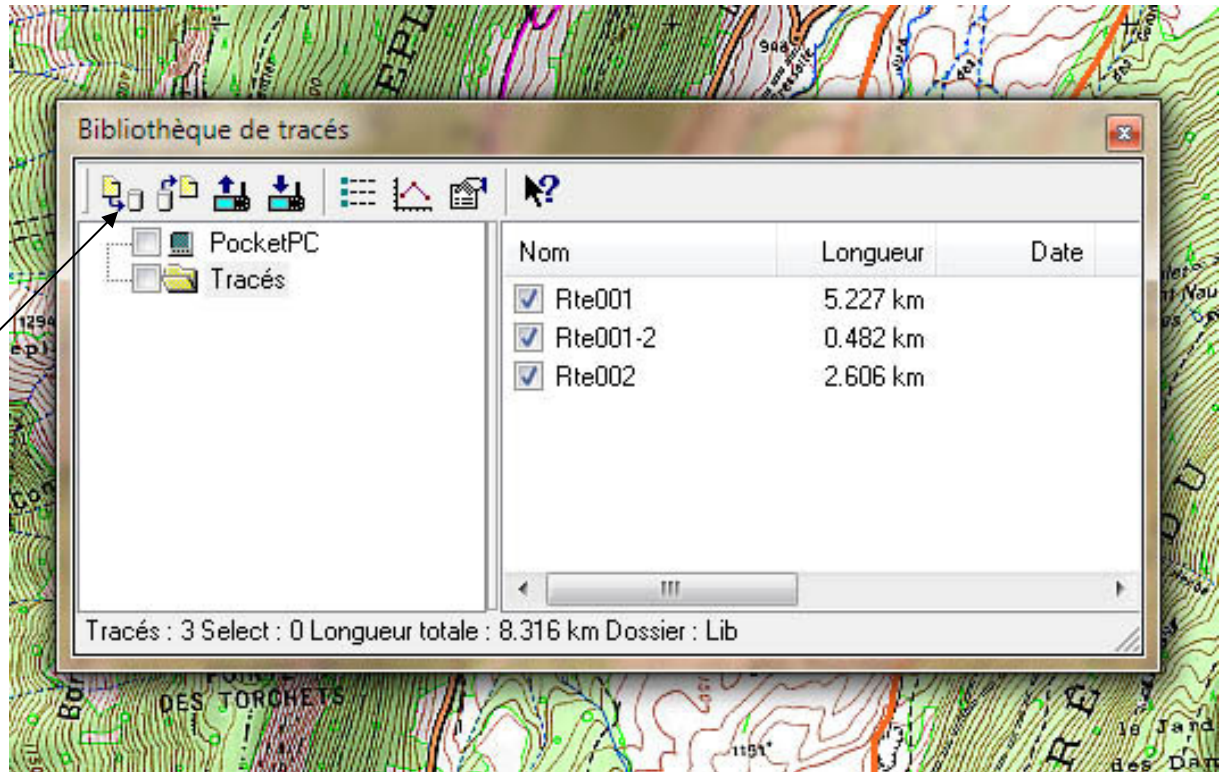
Bibliothèque de tracés

PocketPC
Tracés

| Nom | Longueur | Date |
|---|---|---|
| Rte001 | 5.227 km | |
| Rte001-2 | 0.482 km | |
| Rte002 | 2.606 km | |

Tracés : 3 Select : 0 Longueur totale : 8.316 km Dossier : Lib

948
1294
DES TORCHETS
1151
le Jard
des Dam